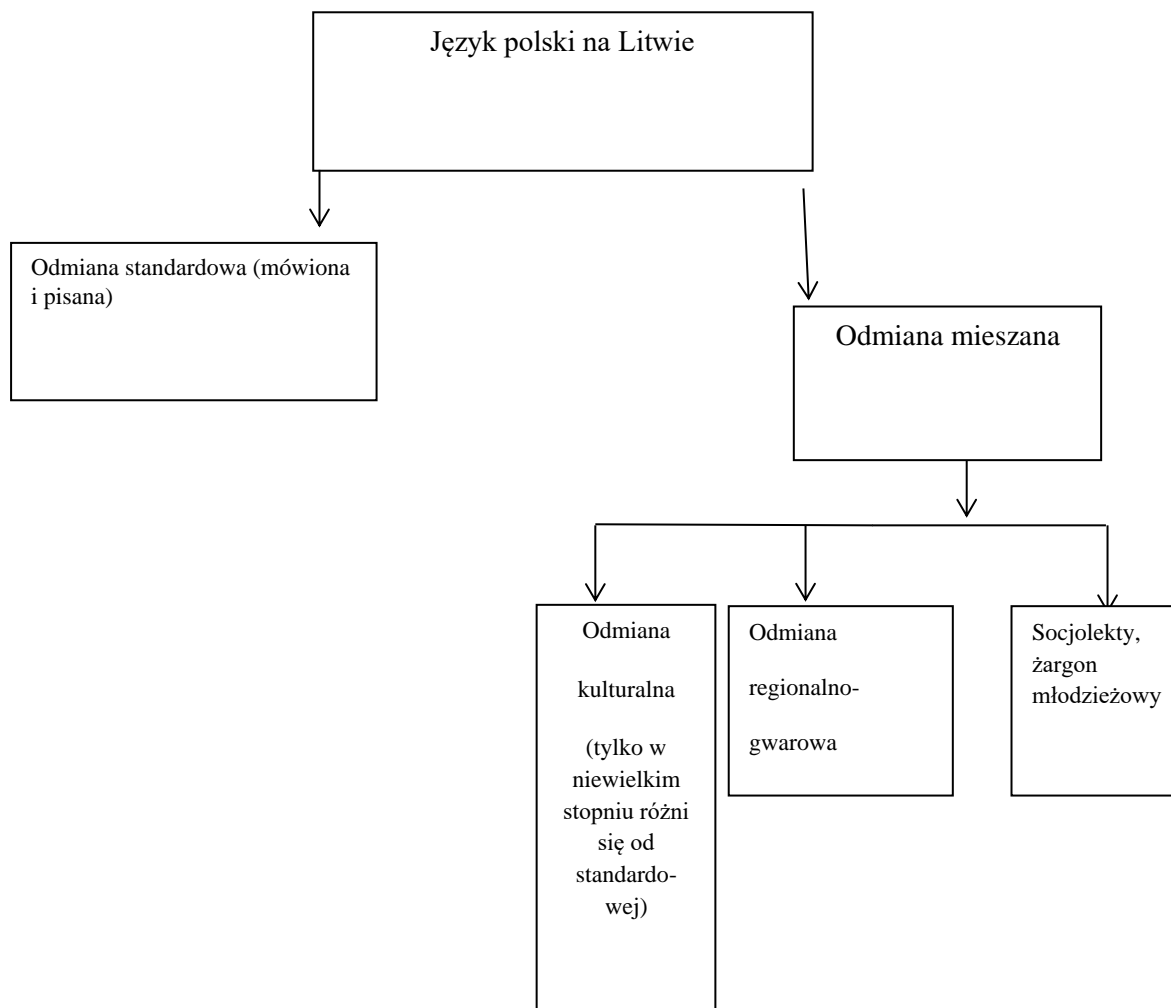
Język polski na Litwie

Odmiana standardowa (mówiona i pisana)

Odmiana mieszana

Odmiana kulturalna (tylko w niewielkim stopniu różni się od standardowej)

Odmiana regionalno-gwarowa

Socjolekty, żargon młodzieżowy